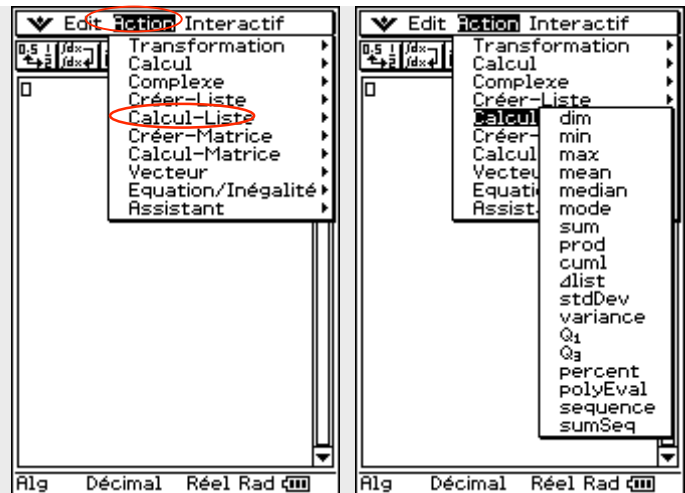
Edit Action Interactif

Transformation
Calcul
Complexe
Créer-Liste
Calcul-Liste
Créer-Matrice
Calcul-Matrice
Vecteur
Equation/Inégalité
Assistant

Alg Décimal Réel Rad

Edit Action Interactif

Transformation
Calcul
Complexe
Créer-Liste
Calcul
Créer
Calcul
Vecteu
Equatio
Assist

dim
min
max
mean
median
mode
sum
prod
cuml
$\Delta$list
stdDev
variance
$Q_1$
$Q_3$
percent
polyEval
sequence
sumSeq

Alg Décimal Réel Rad